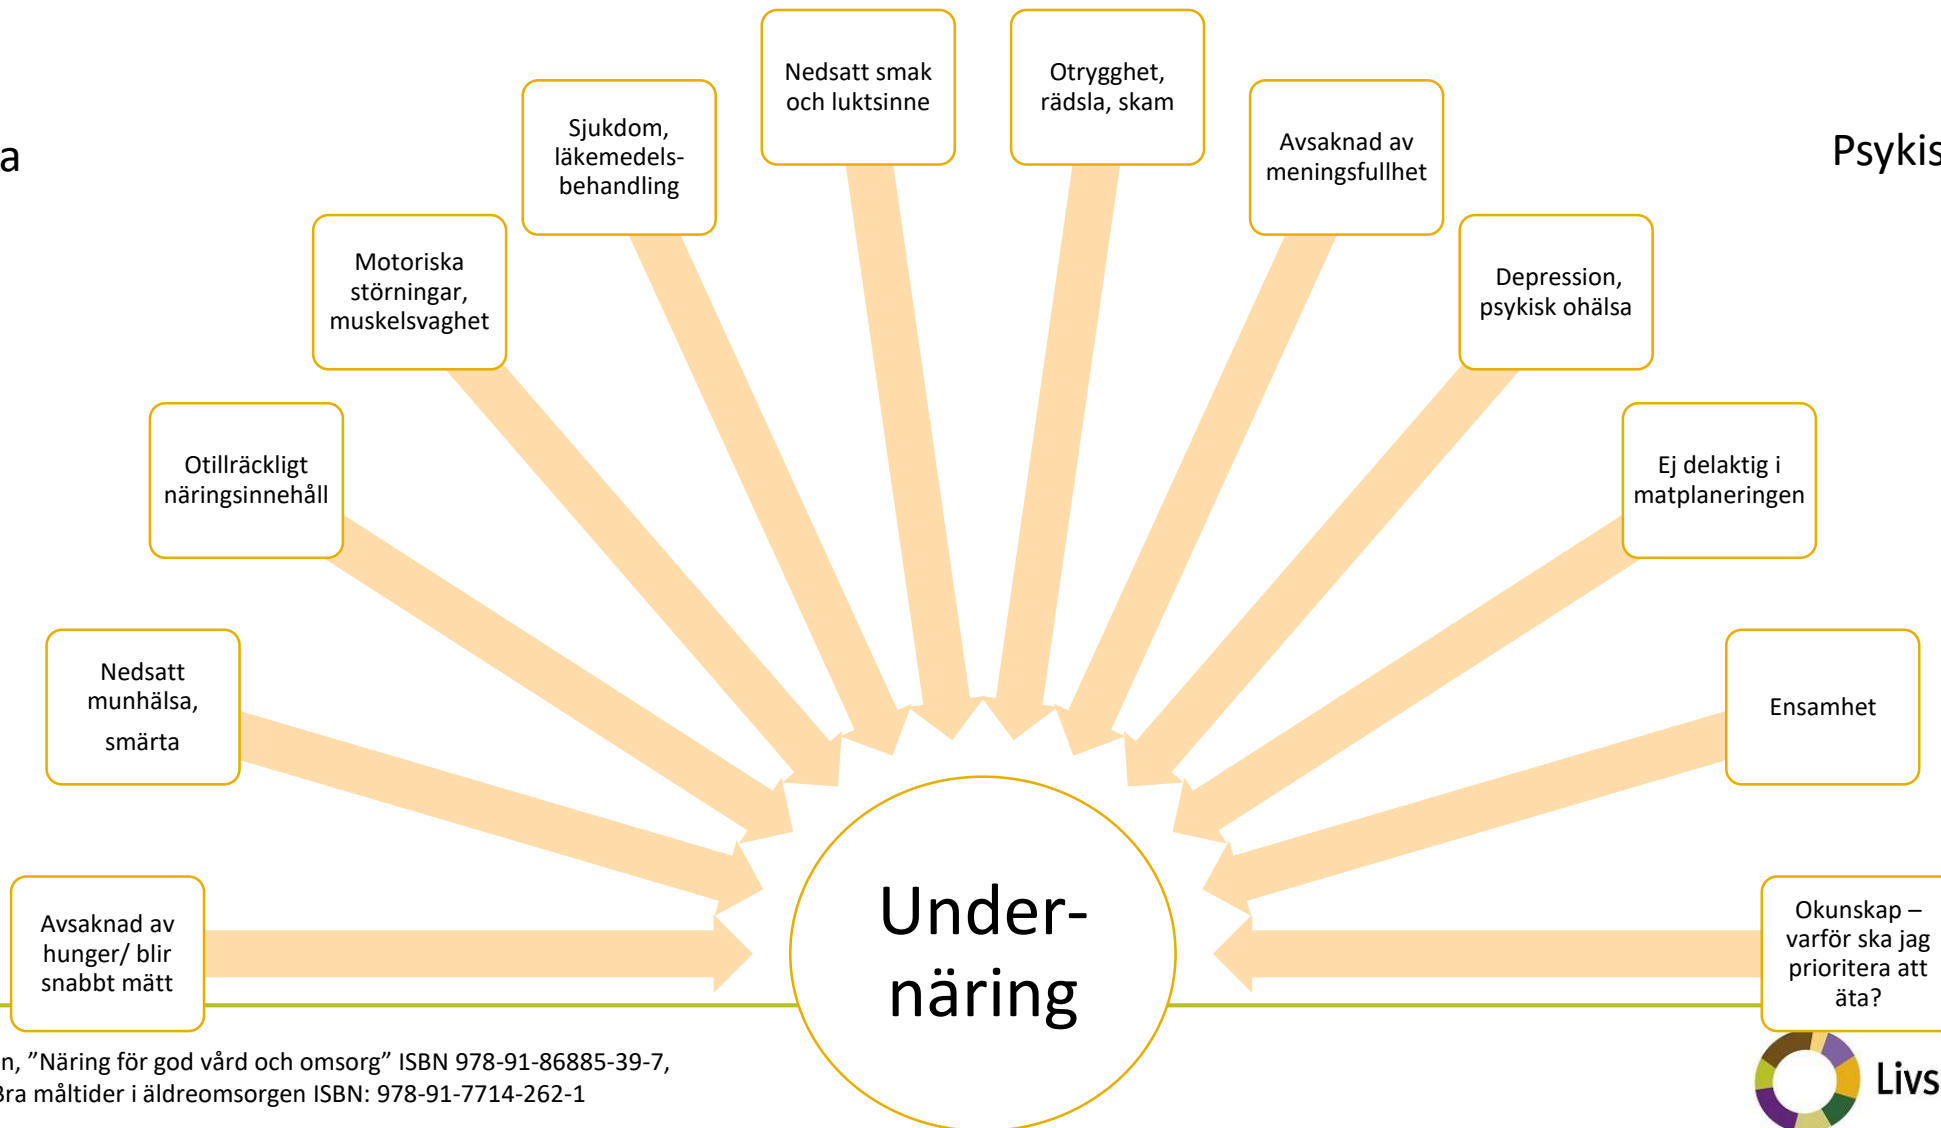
a

Psykis

Sjukdom, läkemedelsbehandling

Nedsatt smak och luktsinne

Otrygghet, rädsla, skam

Avsaknad av meningsfullhet

Motoriska störningar, muskelsvaghet

Depression, psykisk ohälsa

Otillräckligt näringsinnehåll

Ej delaktig i matplaneringen

Nedsatt munhälsa, smärta

Ensamhet

Avsaknad av hunger/ blir snabbt mätt

Under-näring

Okunskap – varför ska jag prioritera att äta?

n, ”Näring för god vård och omsorg” ISBN 978-91-86885-39-7,
3ra måltider i äldreomsorgen ISBN: 978-91-7714-262-1

Livs